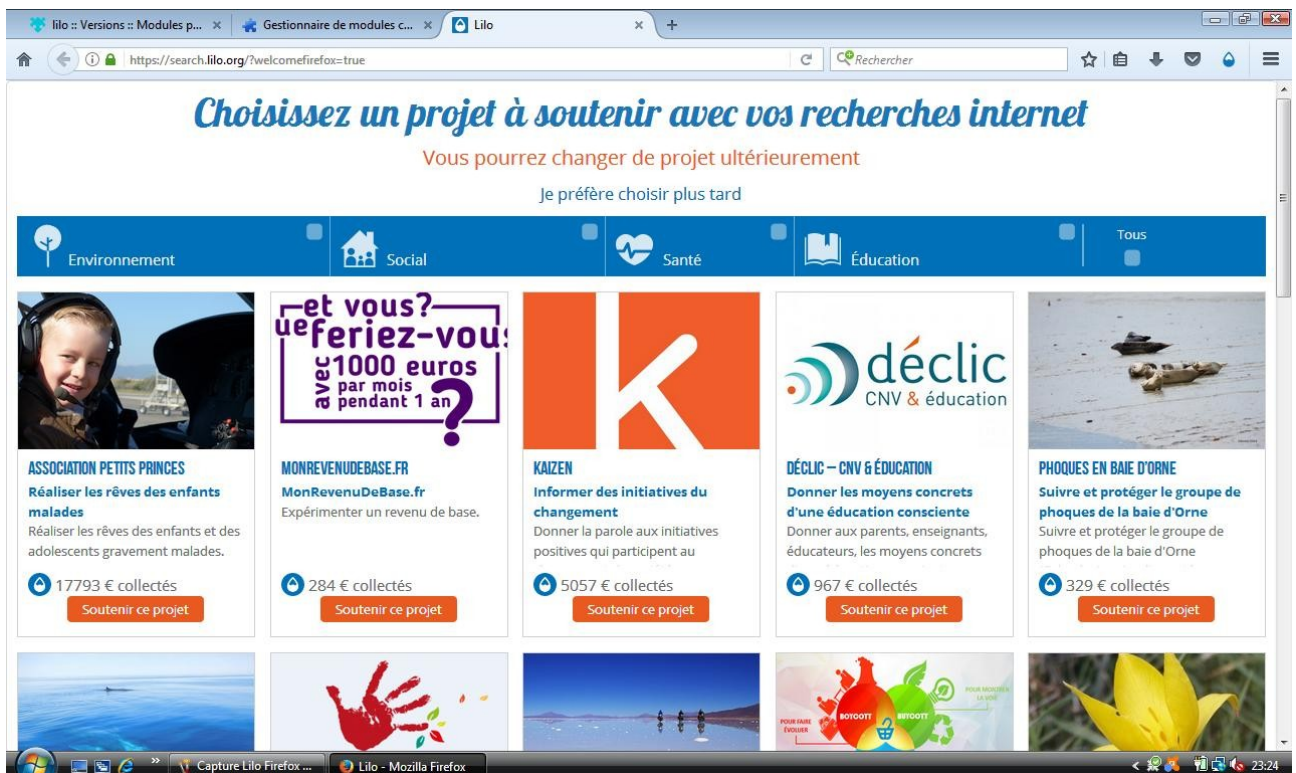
lilo :: Versions :: Modules p... × Gestionnaire de modules c... × Lilo × +

https://search.lilo.org/?welcomefirefox=true

Rechercher

Choisissez un projet à soutenir avec vos recherches internet

Vous pourrez changer de projet ultérieurement

Je préfère choisir plus tard

Environnement | Social | Santé | Éducation | Tous

et vous? que feriez-vous avec 1000 euros par mois pendant 1 an ?

déclic CNV & éducation

ASSOCIATION PETITS PRINCES
Réaliser les rêves des enfants malades
Réaliser les rêves des enfants et des adolescents gravement malades.
17793 € collectés
Soutenir ce projet

MONREVENUDEBASE.FR
MonRevenuDeBase.fr
Expérimenter un revenu de base.
284 € collectés
Soutenir ce projet

KAIZEN
Informer des initiatives du changement
Donner la parole aux initiatives positives qui participent au
5057 € collectés
Soutenir ce projet

DÉCLIC – CNV & ÉDUCATION
Donner les moyens concrets d'une éducation consciente
Donner aux parents, enseignants, éducateurs, les moyens concrets
967 € collectés
Soutenir ce projet

PHOQUES EN BAIE D'ORNE
Suivre et protéger le groupe de phoques de la baie d'Orne
Suivre et protéger le groupe de phoques de la baie d'Orne
329 € collectés
Soutenir ce projet

POUR FAIRE ÉVOLUER BOYCOTT BUYCOTT POUR MONTRER LA VOIE

Capture Lilo Firefox ... Lilo - Mozilla Firefox 23:24